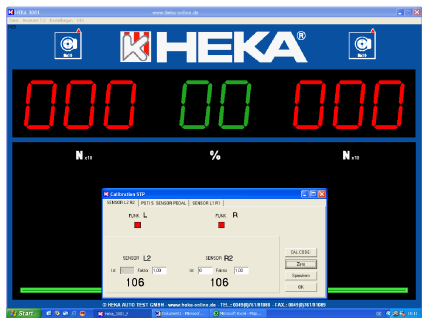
HEKA 3001

www.heka-online.de

Datei Ansicht (?) Einstellungen Hilfe

HEKA®

000 00 000

N

%

N

Calibration STP

SENSOR L2 R2 | PST SENSOR PEDAL | SENSOR L1 R1

FLAK L

FLAK R

SENSOR L2

SENSOR R2

Faktor 1.00

Faktor 1.00

106

106

CALC SSC

Zero

Speichern

OK

© HEKA AUTO TEST GMBH · www.heka-online.de · TEL.: 00498151/81080 · FAX: 00498151/81089

Start

Heka_3001_2

Microsoft Excel

18:11